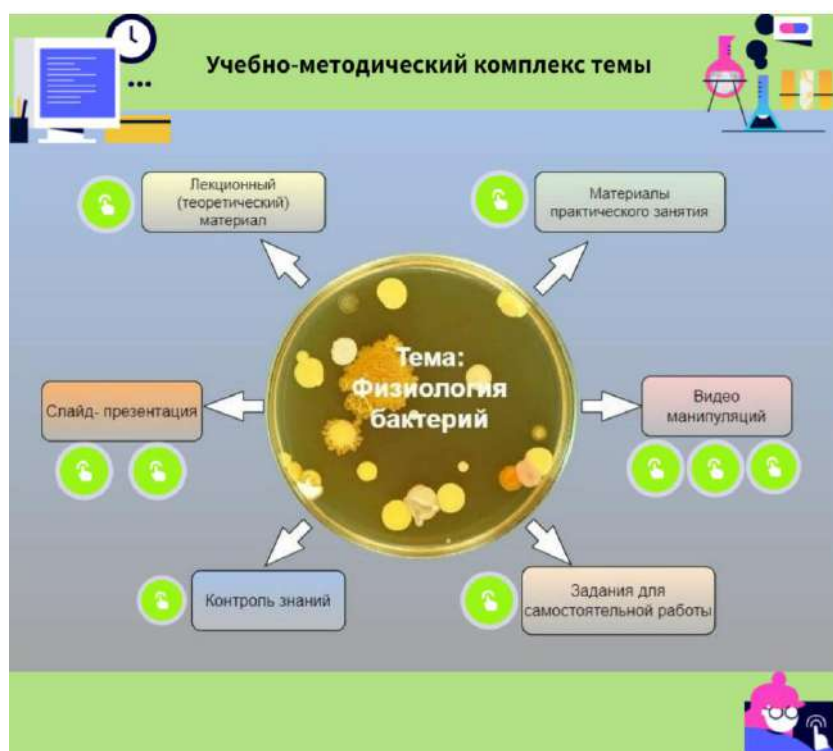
Учебно-методический комплекс темы

Лекционный (теоретический) материал

Материалы практического занятия

Тема: Физиология бактерий

Слайд- презентация

Видео манипуляций

Контроль знаний

Задания для самостоятельной работы